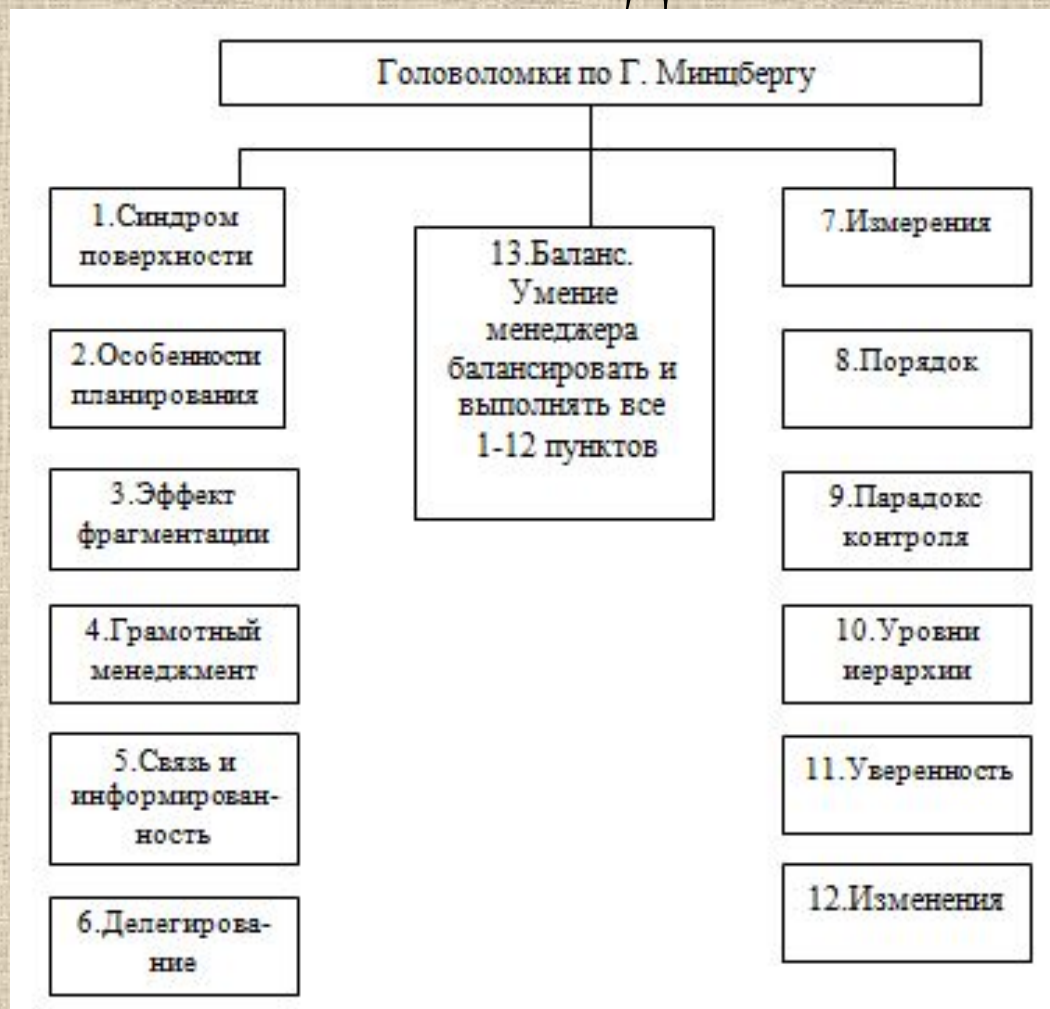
Головоломки по Г. Минцбергу

1.Синдром поверхности

2.Особенности планирования

3.Эффект фрагментации

4.Грамотный менеджмент

5.Связь и информированность

6.Делегирование

13.Баланс. Умение менеджера балансировать и выполнять все 1-12 пунктов

7.Измерения

8.Порядок

9.Парадокс контроля

10.Уровни иерархии

11.Уверенность

12.Изменения